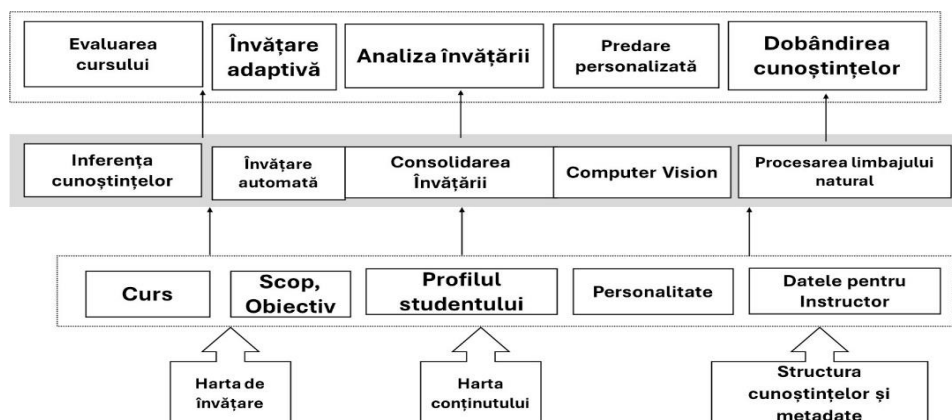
Evaluarea cursului

Învățare adaptivă

Analiza învățării

Predare personalizată

Dobândirea cunoștințelor

Inferența cunoștințelor

Învățare automată

Consolidarea Învățării

Computer Vision

Procesarea limbajului natural

Curs

Scop, Obiectiv

Profilul studentului

Personalitate

Datele pentru Instructor

Harta de învățare

Harta conținutului

Structura cunoștințelor și metadate